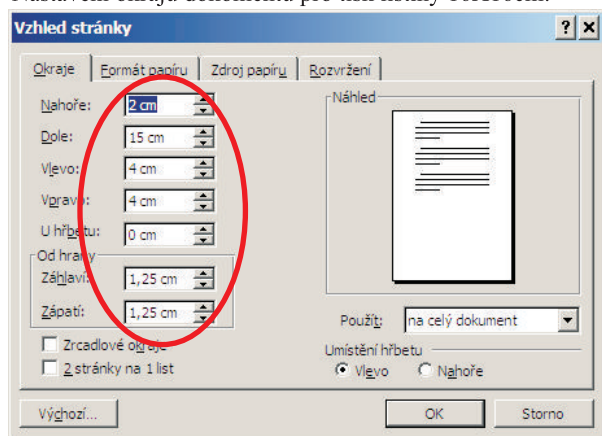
Vzhled stránky

?
×

Okraje
Formát papíru
Zdroj papíru
Rozvržení

Nahoře: 2 cm
Dole: 15 cm
Vlevo: 4 cm
Vpravo: 4 cm
U hřbetu: 0 cm

Od hrany
Záhlaví: 1,25 cm
Zápatí: 1,25 cm

Zrcadlové okraje
2 stránky na 1 list

Náhled

Použít: na celý dokument

Umístění hřbetu
Vlevo
Nahoře

Výchozí...
OK
Storno